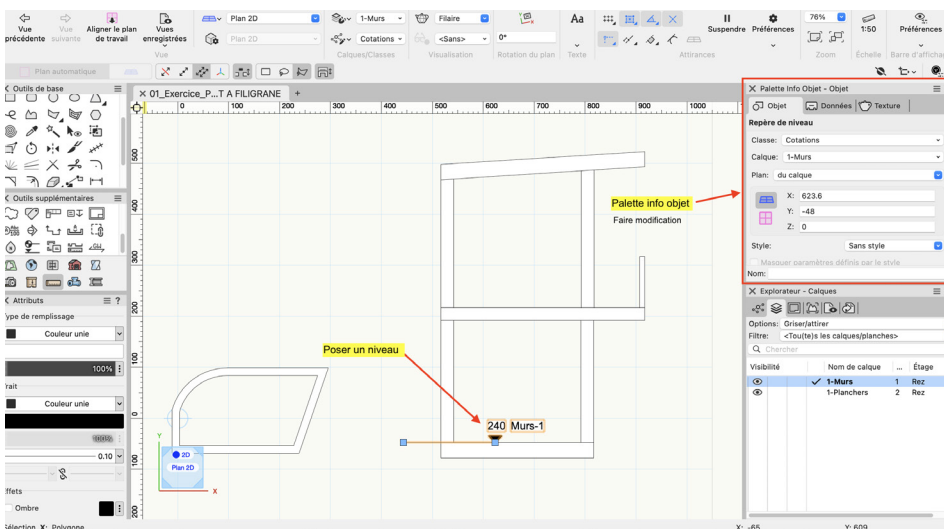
Vue précédente | Vue suivante | Aligner le plan de travail | Vues enregistrées | Plan 2D | Plan 2D | 1-Murs | Cotations | Filaire | <Sans> | 0° | Aa | Suspendre | Préférences | 76% | 1:50 | Préférences

Vue | Calques/Classes | Visualisation | Rotation du plan | Texte | Attirances | Zoom | Échelle | Barre d'affichage

Plan automatique

Outils de base

Outils supplémentaires

Attributs

Type de remplissage

Couleur unie

100%

Trait

Couleur unie

0.10

Effets

Ombre

01_Exercice_P...T A FILIGRANE

0 | 100 | 200 | 300 | 400 | 500 | 600 | 700 | 800 | 900 | 1000

500 | 400 | 300 | 200 | 100 | 200

Palette info objet

Faire modification

Poser un niveau

240 Murs-1

2D
Plan 2D

Y
X

Palette Info Objet - Objet

Objet | Données | Texture

Repère de niveau

Classe: Cotations

Calque: 1-Murs

Plan: du calque

X: 623.6

Y: -48

Z: 0

Style: Sans style

Masquer paramètres définis par le style

Nom:

Explorateur - Calques

Options: Griser/attirer

Filtre: <Tou(te)s les calques/planches>

Chercher

| Visibilité | | Nom de calque | ... | Étage |
|---|---|---|---|---|
| | ✓ | 1-Murs | 1 | Rez |
| | | 1-Planchers | 2 | Rez |

Sélection X: Polygone

X: -65 | Y: 609